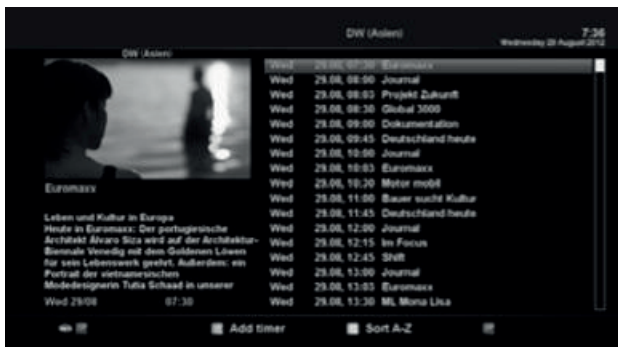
DW (Asien)

7:36
Wednesday 29 August 2012

DW (Asien)

Euromaxx

Leben und Kultur in Europa
Heute in Euromaxx: Der portugiesische Architekt Álvaro Siza wird auf der Architektur-Biennale Venedig mit dem Goldenen Löwen für sein Lebenswerk geehrt. Außerdem: ein Portrait der vietnamesischen Modedesignerin Tutia Schaad in unserer

Wed 29/08 07:30

| | | |
|---|---|---|
| Wed | 29.08, 07:30 | Euromaxx |
| Wed | 29.08, 08:00 | Journal |
| Wed | 29.08, 08:03 | Projekt Zukunft |
| Wed | 29.08, 08:30 | Global 3000 |
| Wed | 29.08, 09:00 | Dokumentation |
| Wed | 29.08, 09:45 | Deutschland heute |
| Wed | 29.08, 10:00 | Journal |
| Wed | 29.08, 10:03 | Euromaxx |
| Wed | 29.08, 10:30 | Motor mobil |
| Wed | 29.08, 11:00 | Bauer sucht Kultur |
| Wed | 29.08, 11:45 | Deutschland heute |
| Wed | 29.08, 12:00 | Journal |
| Wed | 29.08, 12:15 | Im Focus |
| Wed | 29.08, 12:45 | Shift |
| Wed | 29.08, 13:00 | Journal |
| Wed | 29.08, 13:03 | Euromaxx |
| Wed | 29.08, 13:30 | ML Mona Lisa |

Add timer
Sort A-Z